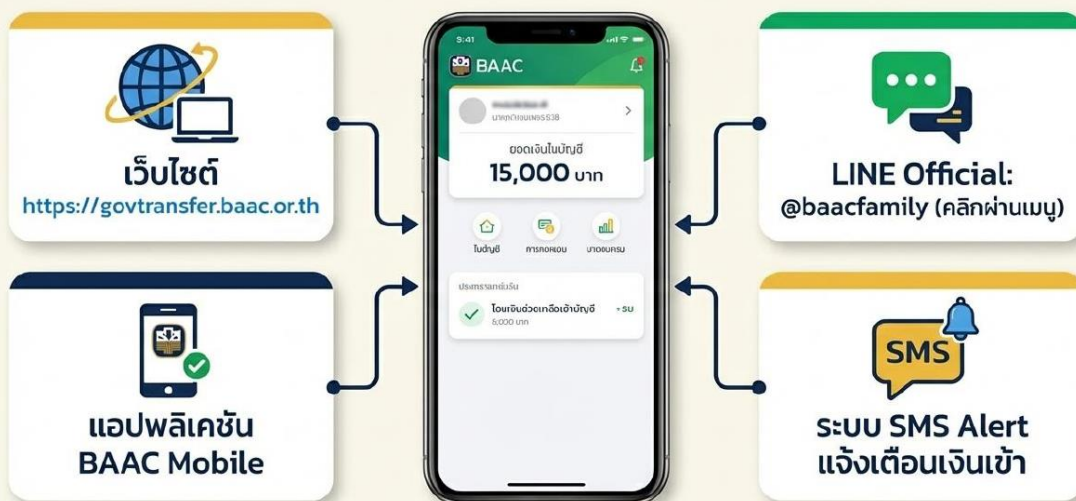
เว็บไซต์
https://govtransfer.baac.or.th

แอปพลิเคชัน
BAAC Mobile

5:41
BAAC
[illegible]
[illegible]
ยอดเงินในบัญชี
15,000 บาท
ในบัญชี
การถอนเงิน
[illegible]
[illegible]
โอนเงินช่วยเหลือเข้าบัญชี
5,000 บาท

LINE Official:
@baacfamily (คลิกผ่านเมนู)

SMS
ระบบ SMS Alert
แจ้งเตือนเงินเข้า